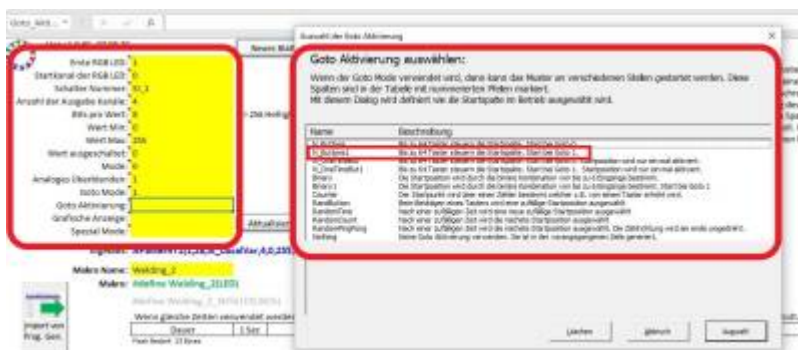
Goto_Akti...

Erste RGB LED: 1
Startkanal der RGB LED: 0
Schalter Nummer: S1_1
Anzahl der Ausgabe Kanäle: 4
Bits pro Wert: 8
Wert Min: 0
Wert Max: 255
Wert ausgeschaltet: 0
Mode: 0
Analoges Überblenden: 1
Goto Mode: 1
Goto Aktivierung:
Grafische Anzeige:
Spezial Mode:

Neues Blatt

= 256 Helligk

Aktualisier

Makro Name: Welding_2
Makro: #define Welding_2(LED)

Import von Prog_Gen.

Dauer
1 Sec

Auswahl der Goto Aktivierung

Goto Aktivierung auswählen:

Wenn der Goto Mode verwendet wird, dann kann das Muster an verschiedenen Stellen gestartet werden. Diese Spalten sind in der Tabelle mit nummerierten Pfeilen markiert.
Mit diesem Dialog wird definiert wie die Startspalte im Betrieb ausgewählt wird.

| Name | Beschreibung |
|---|---|
| S_Button | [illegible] |
| S_Buttons1 | Bis zu 64 Taster steuern die Startspalte. Start bei Goto 1 |
| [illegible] | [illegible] |
| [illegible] | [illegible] |
| Binary | Die Startspalten wird durch die binäre Kombination von bis zu 8 Eingänge bestimmt. |
| Binary1 | Die Startspalten wird durch die binäre Kombination von bis zu 8 Eingänge bestimmt. Start bei Goto 1 |
| Counter | Der Startpunkt wird über einen Zähler bestimmt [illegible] |
| RandButton | Beim Betätigen eines Tasters wird eine zufällige Startspalte ausgewählt |
| RandomTime | Nach einer zufälligen Zeit wird eine neue zufällige Startspalte ausgewählt |
| RandomCount | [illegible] |
| RandomPingPong | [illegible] |
| Nothing | Keine Goto Aktivierung verwenden. Die ist in der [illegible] |

Löschen
Abbruch
Auswahl